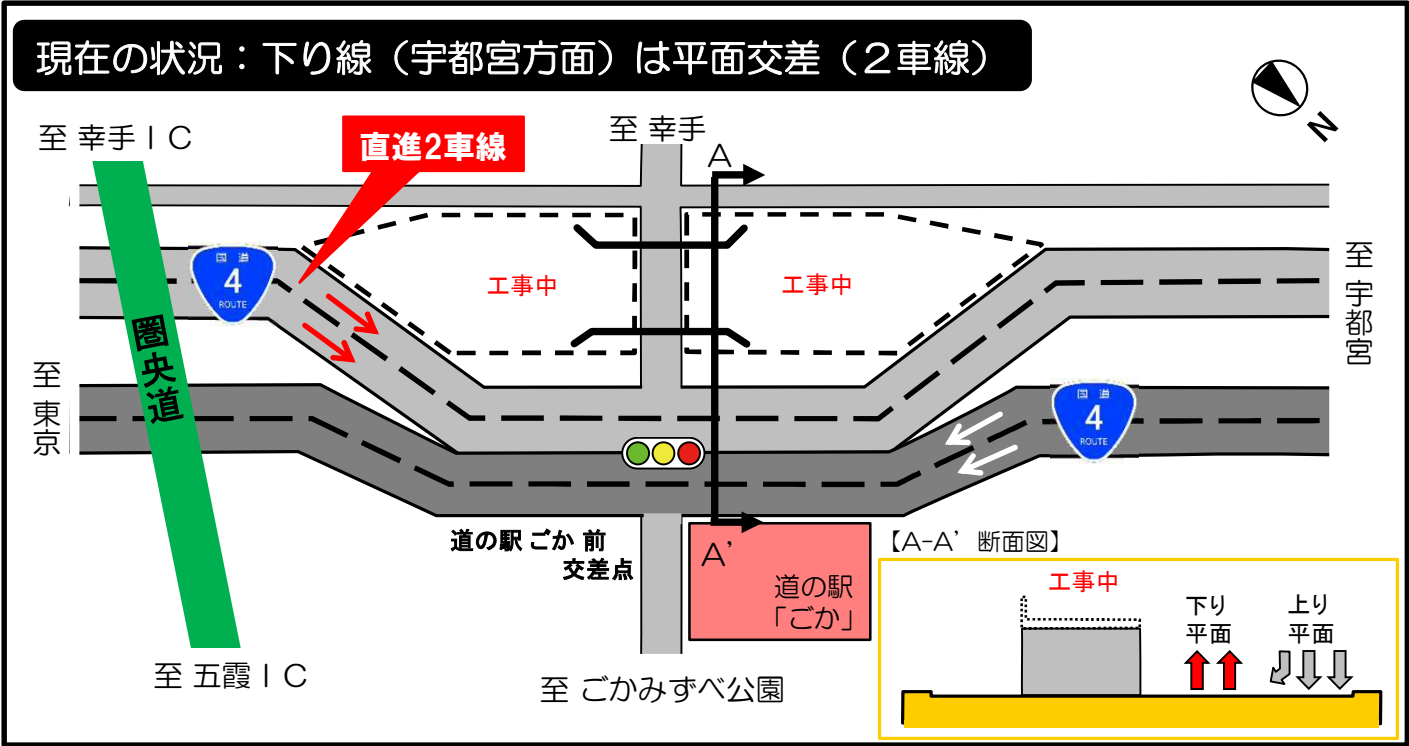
現在の状況：下り線（宇都宮方面）は平面交差（２車線）

至 幸手ＩＣ

直進2車線

至 幸手

A

国道 4 ROUTE

工事中

工事中

至 宇都宮

圏央道

至 東京

国道 4 ROUTE

道の駅 ごか 前 交差点

A'

道の駅 「ごか」

【A-A'断面図】

工事中

下り 平面

上り 平面

至 五霞ＩＣ

至 ごかみずべ公園